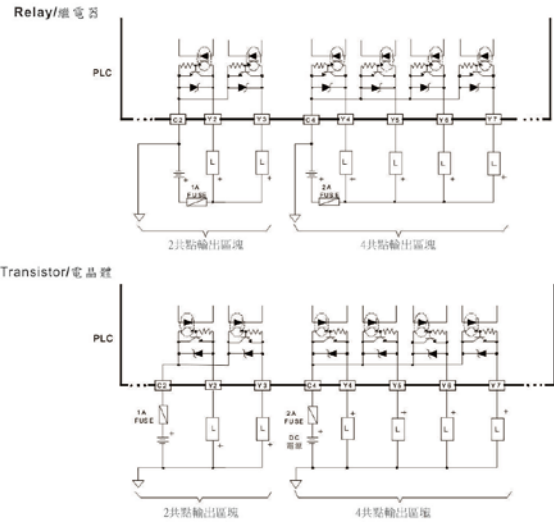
Relay/繼電器

PLC

C2 Y2 Y3 C4 Y4 Y5 Y6 Y7

L L L L L L

1A FUSE

2A FUSE

2共點輸出區塊

4共點輸出區塊

Transistor/電晶體

PLC

C2 Y2 Y3 C4 Y4 Y5 Y6 Y7

1A FUSE

2A FUSE

DC 電源

L L L L L L

2共點輸出區塊

4共點輸出區塊